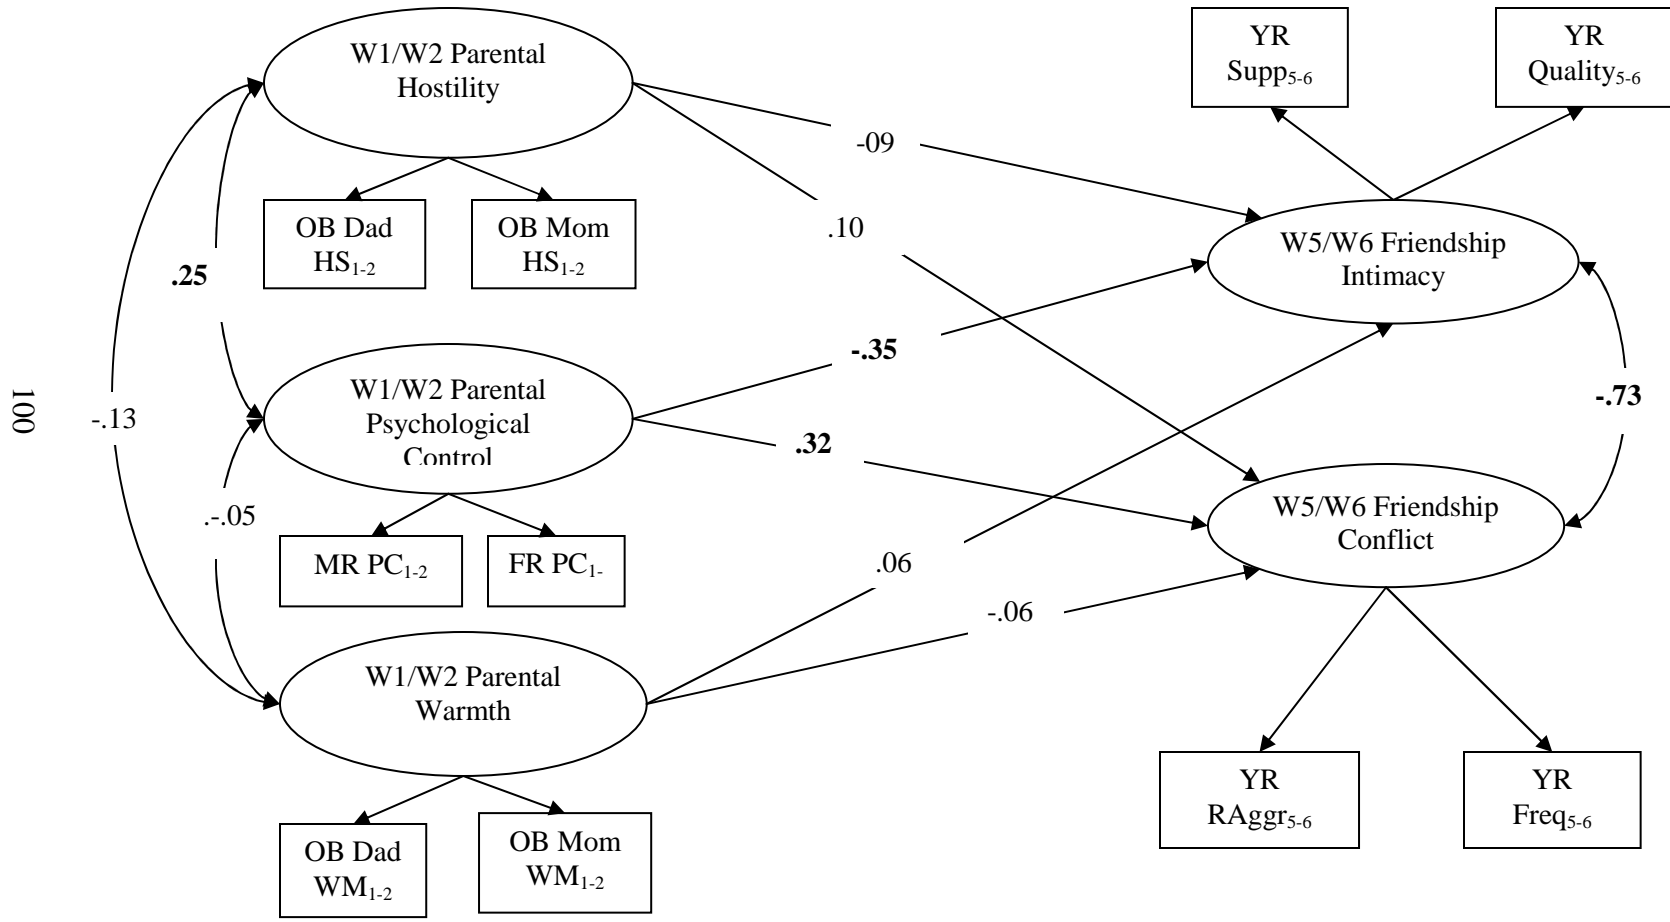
100

W1/W2 Parental Hostility

OB Dad $HS_{1-2}$

OB Mom $HS_{1-2}$

W1/W2 Parental Psychological Control

MR $PC_{1-2}$

FR $PC_{1-}$

W1/W2 Parental Warmth

OB Dad $WM_{1-2}$

OB Mom $WM_{1-2}$

.25

-.13

.-.05

-09

.10

-.35

.32

.06

-.06

YR $Supp_{5-6}$

YR $Quality_{5-6}$

W5/W6 Friendship Intimacy

-.73

W5/W6 Friendship Conflict

YR $RAggr_{5-6}$

YR $Freq_{5-6}$